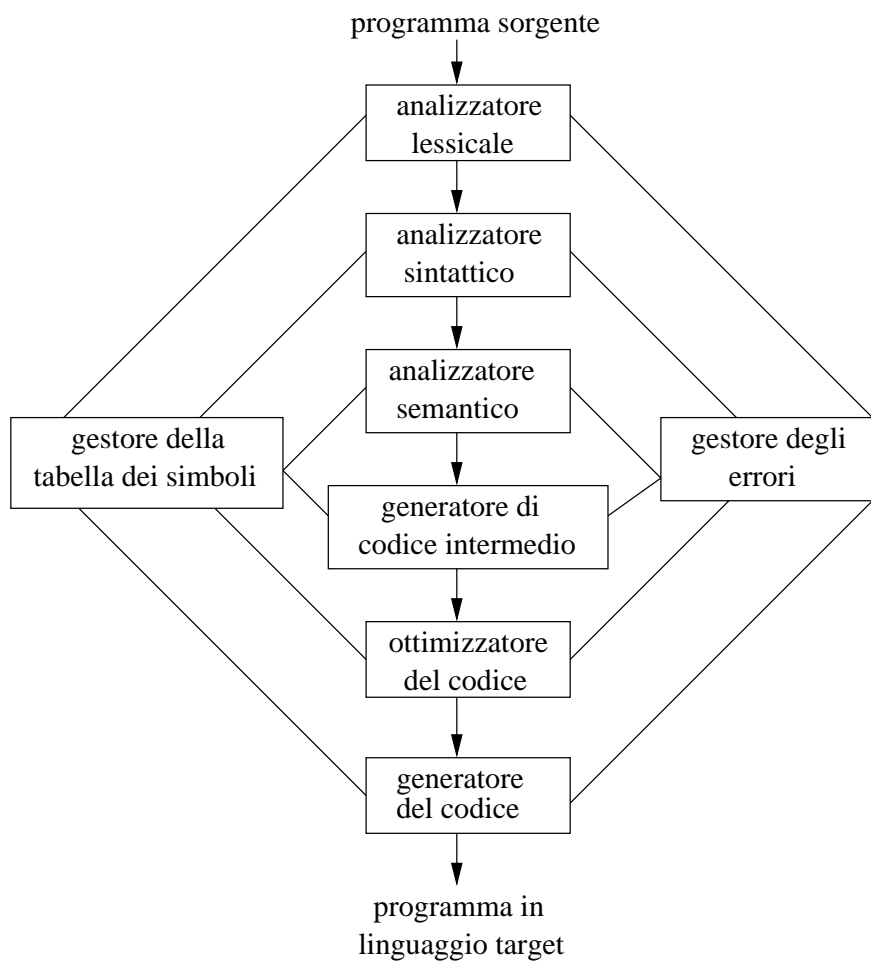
programma sorgente

analizzatore lessicale

analizzatore sintattico

analizzatore semantico

gestore della tabella dei simboli

gestore degli errori

generatore di codice intermedio

ottimizzatore del codice

generatore del codice

programma in linguaggio target